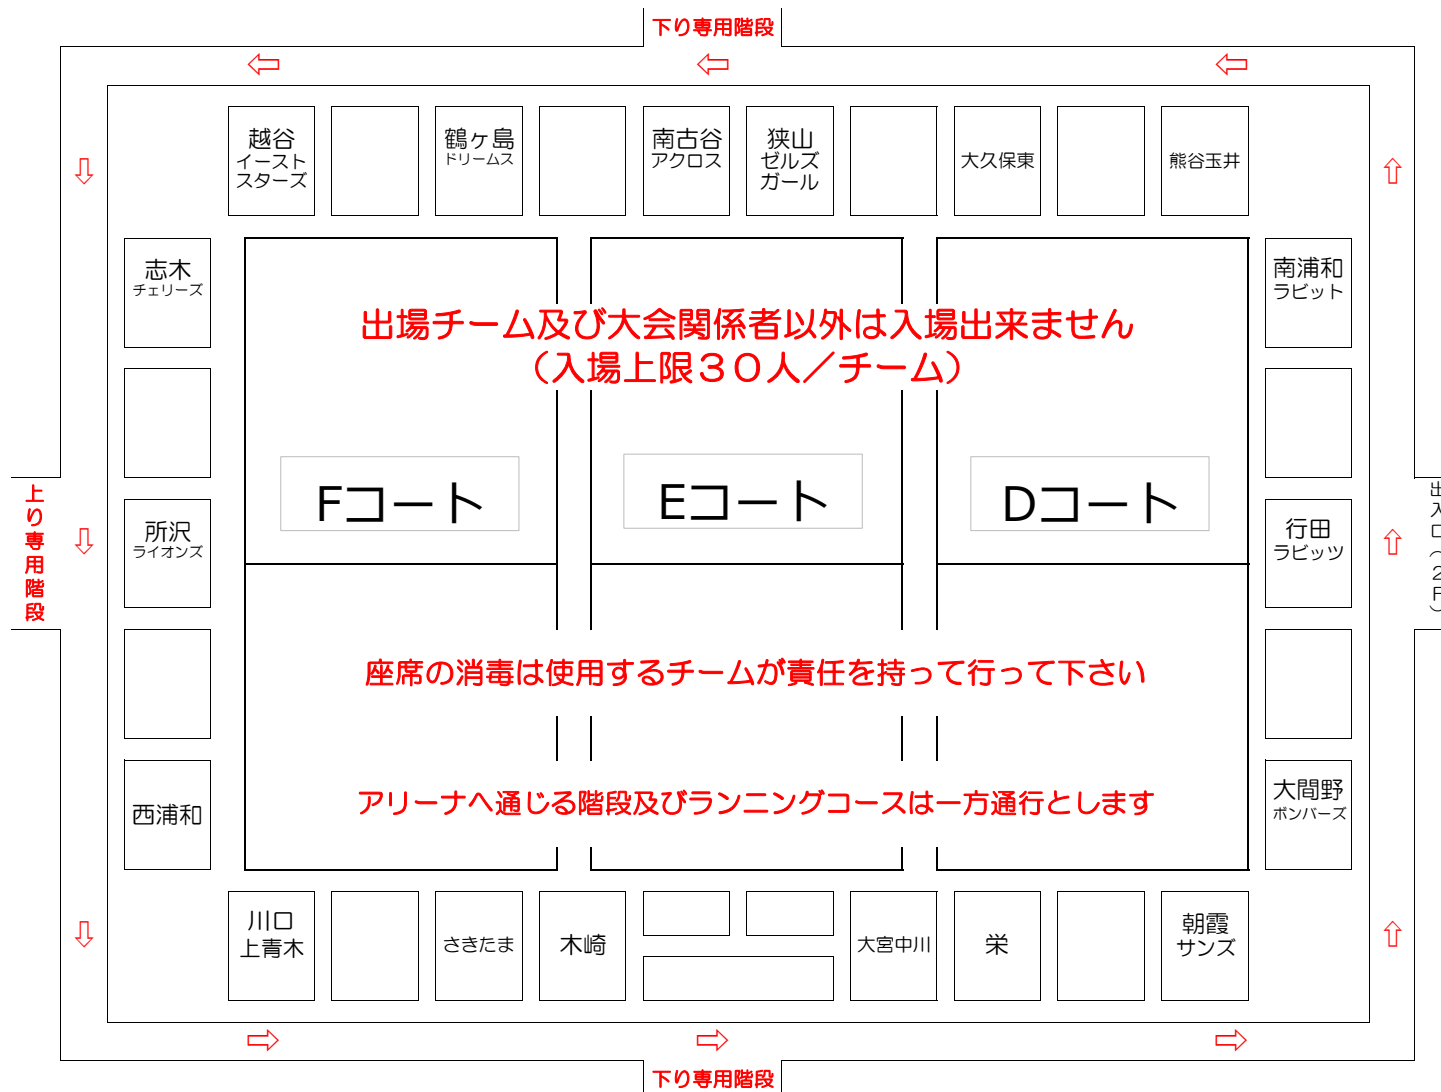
下り専用階段

越谷
イースト
スターズ

鶴ヶ島
ドリームス

南古谷
アクロス

狭山
ゼルズ
ガール

大久保東

熊谷玉井

上り専用階段

志木
チェリーズ

所沢
ライオンズ

西浦和

南浦和
ラビット

行田
ラビッツ

大間野
ボンバーズ

出入口（2F）

出場チーム及び大会関係者以外は入場出来ません
（入場上限３０人／チーム）

Fコート

Eコート

Dコート

座席の消毒は使用するチームが責任を持って行って下さい

アリーナへ通じる階段及びランニングコースは一方通行とします

川口
上青木

さきたま

木崎

大宮中川

栄

朝霞
サンズ

下り専用階段